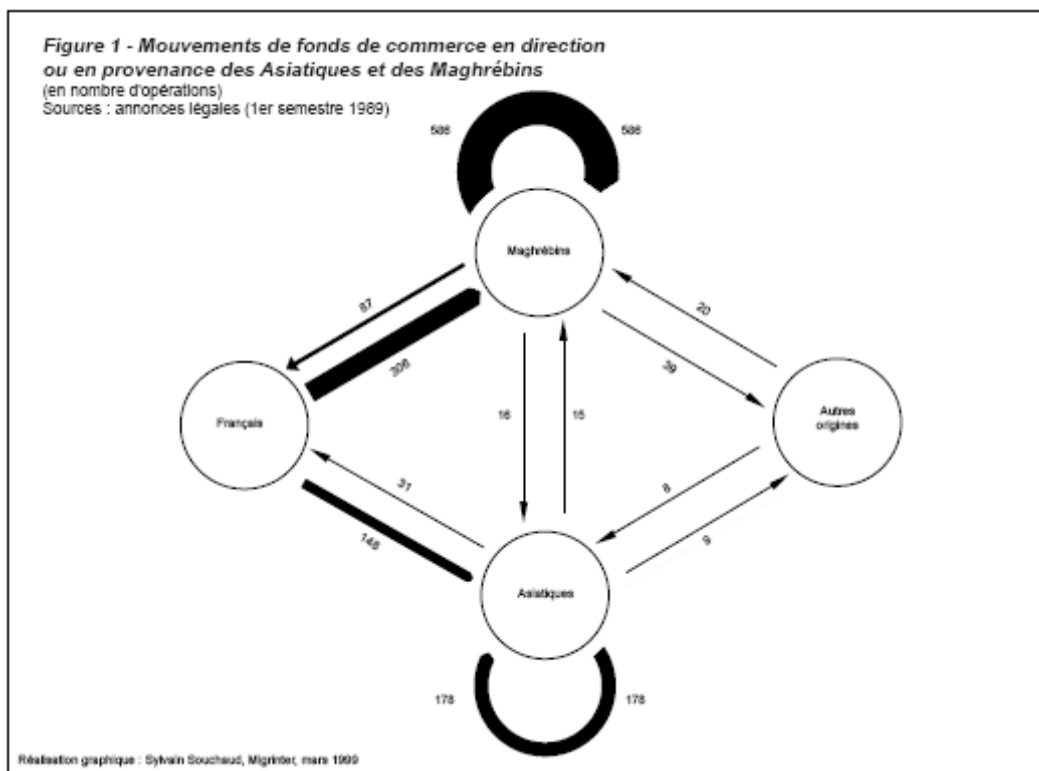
Figure 1 - Mouvements de fonds de commerce en direction ou en provenance des Asiatiques et des Maghrébins
(en nombre d'opérations)
Sources : annonces légales (1er semestre 1989)

586

586

Maghrébins

87

308

20

39

Français

16

15

Autres origines

31

8

148

9

Asiatiques

178

178

Réalisation graphique : Sylvain Souchaud, Migrinter, mars 1999